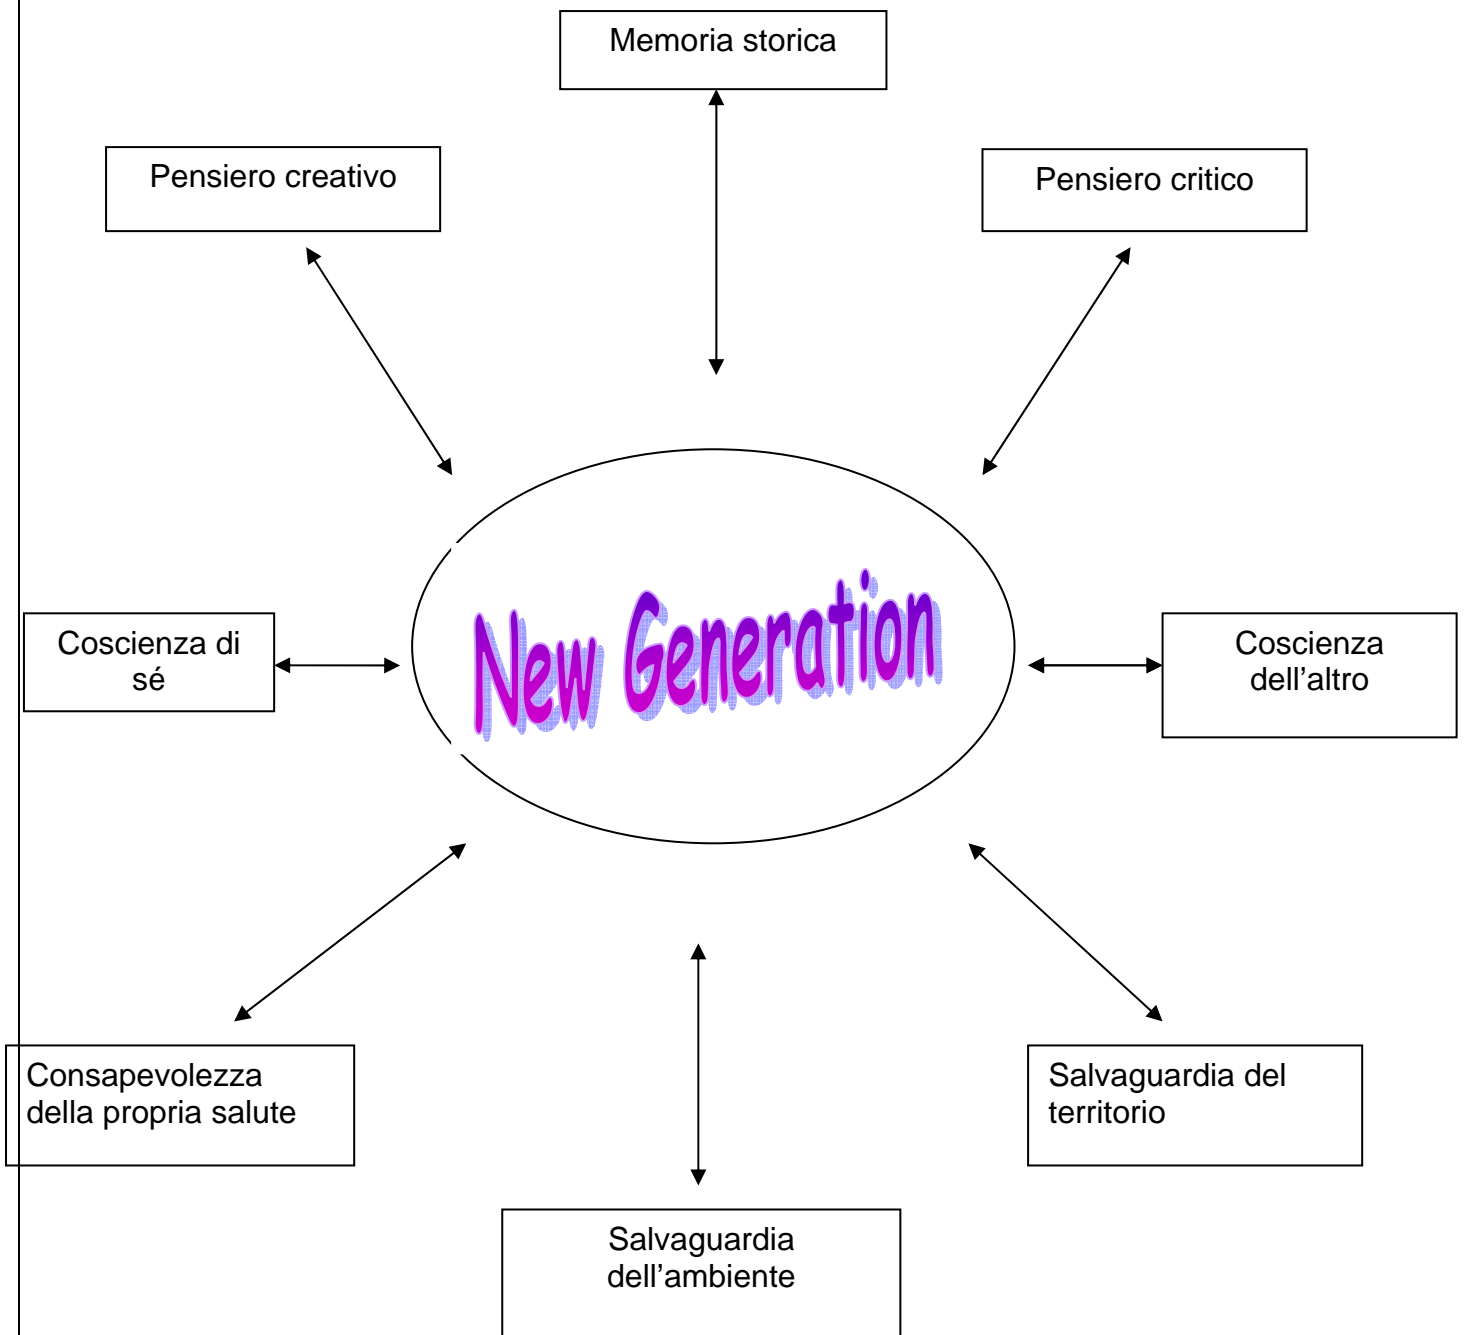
Memoria storica

Pensiero creativo

Pensiero critico

Coscienza di sé

New Generation

Coscienza dell’altro

Consapevolezza della propria salute

Salvaguardia del territorio

Salvaguardia dell’ambiente